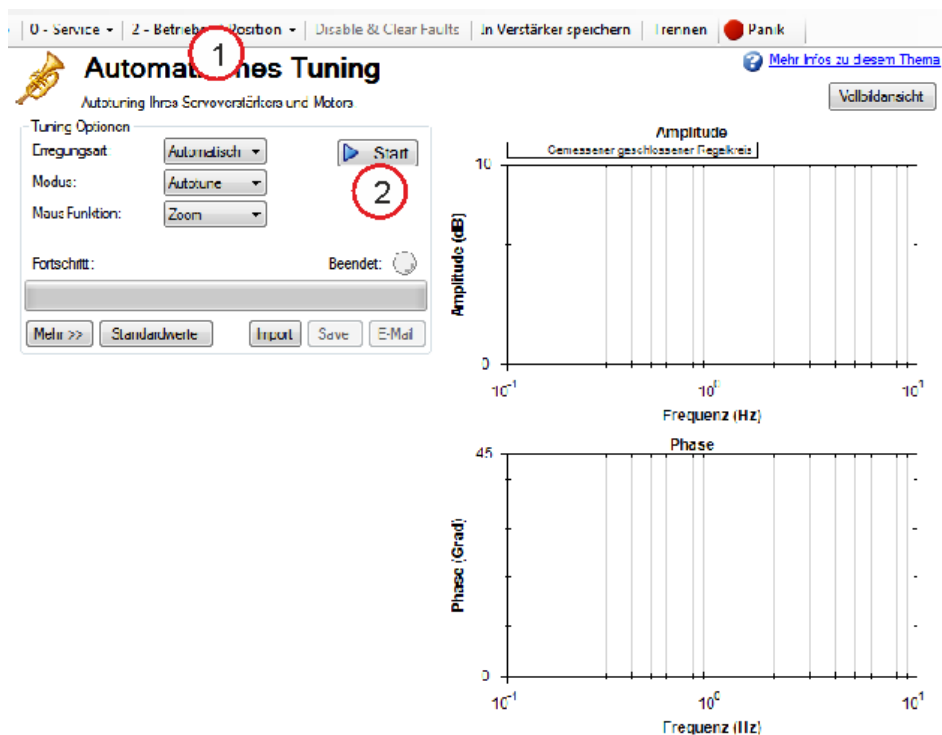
0 - Service ▾ | 2 - Betrieb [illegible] Position ▾ | Disable & Clear Faults | In Verstärker speichern | Trennen | Panik

1

Automat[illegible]hes Tuning

Autotuning Ihres Servoverstärkers und Motors

Mehr Infos zu diesem Thema

Vollbildansicht

Tuning Optionen

Erregungsart Automatisch

Modus: Autotune

Maus Funktion: Zoom

Start

2

Fortschritt:

Beendet:

Mehr >> | Standardwerte | Import | Save | E-Mail

Amplitude

Gemessener geschlossener Regelkreis

10

Amplitude (dB)

0

$10^{-1}$

$10^{0}$

$10^{1}$

Frequenz (Hz)

Phase

45

Phase (Grad)

0

$10^{-1}$

$10^{0}$

$10^{1}$

Frequenz (Hz)